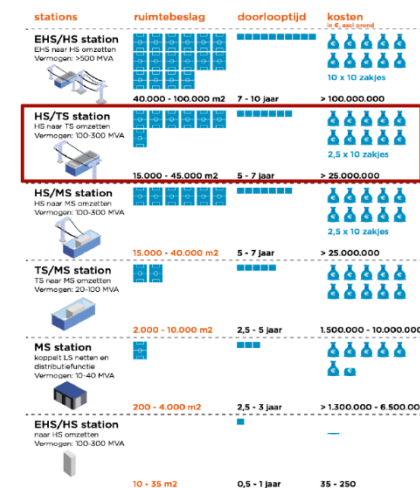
| stations | ruimtebeslag | doorlooptijd | kosten (in €, excl. grond) |
|---|---|---|---|
| EHS/HS station<br>EHS naar HS omzetten<br>Vermogen: >500 MVA | 40.000 - 100.000 m2 | 7 - 10 jaar | 10 x 10 zakjes<br>> 100.000.000 |
| HS/TS station<br>HS naar TS omzetten<br>Vermogen: 100-300 MVA | 15.000 - 45.000 m2 | 5 - 7 jaar | 2,5 x 10 zakjes<br>> 25.000.000 |
| HS/MS station<br>HS naar MS omzetten<br>Vermogen: 100-300 MVA | 15.000 - 40.000 m2 | 5 - 7 jaar | 2,5 x 10 zakjes<br>> 25.000.000 |
| TS/MS station<br>TS naar MS omzetten<br>Vermogen: 20-100 MVA | 2.000 - 10.000 m2 | 2,5 - 5 jaar | 1.500.000 - 10.000.000 |
| MS station<br>koppelt LS netten en distributiefunctie<br>Vermogen: 10-40 MVA | 200 - 4.000 m2 | 2,5 - 3 jaar | > 1.300.000 - 6.500.00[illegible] |
| EHS/HS station<br>naar HS omzetten<br>Vermogen: 100-300 MVA | 10 - 35 m2 | 0,5 - 1 jaar | 35 - 250 |